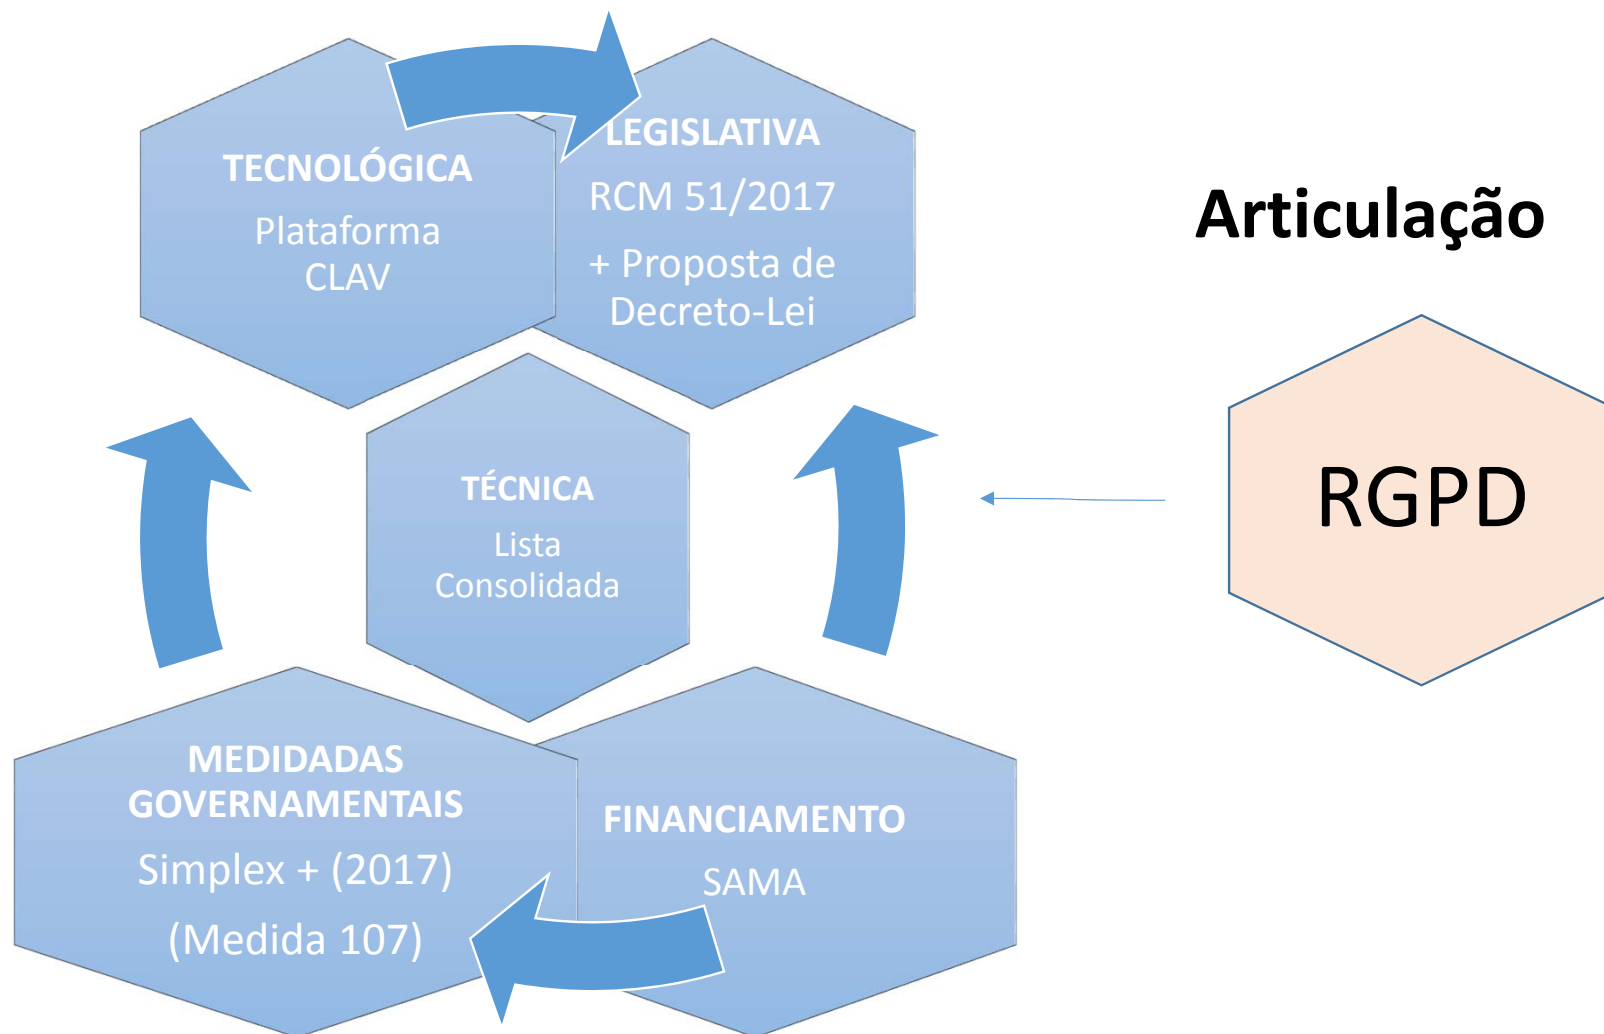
TECNOLÓGICA
Plataforma CLAV

LEGISLATIVA
RCM 51/2017
+ Proposta de Decreto-Lei

Articulação

TÉCNICA
Lista Consolidada

RGPD

MEDIDADAS GOVERNAMENTAIS
Simplex + (2017)
(Medida 107)

FINANCIAMENTO
SAMA